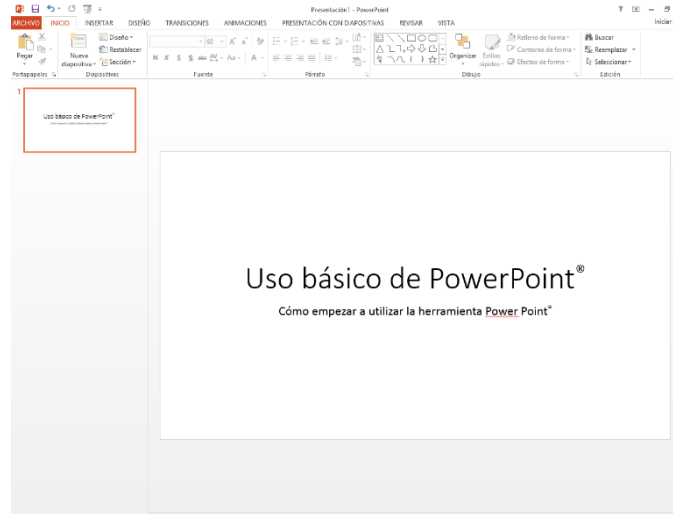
Presentación1 - PowerPoint

? – Iniciar

ARCHIVO INICIO INSERTAR DISEÑO TRANSICIONES ANIMACIONES PRESENTACIÓN CON DIAPOSITIVAS REVISAR VISTA

Pegar Nueva diapositiva Diseño Restablecer Sección 60 A A N K S abc AV Aa A Organizar Estilos rápidos Relleno de forma Contorno de forma Efectos de forma Buscar Reemplazar Seleccionar

Portapapeles Diapositivas Fuente Párrafo Dibujo Edición

1

Uso básico de PowerPoint®

Uso básico de PowerPoint®

Cómo empezar a utilizar la herramienta Power Point®